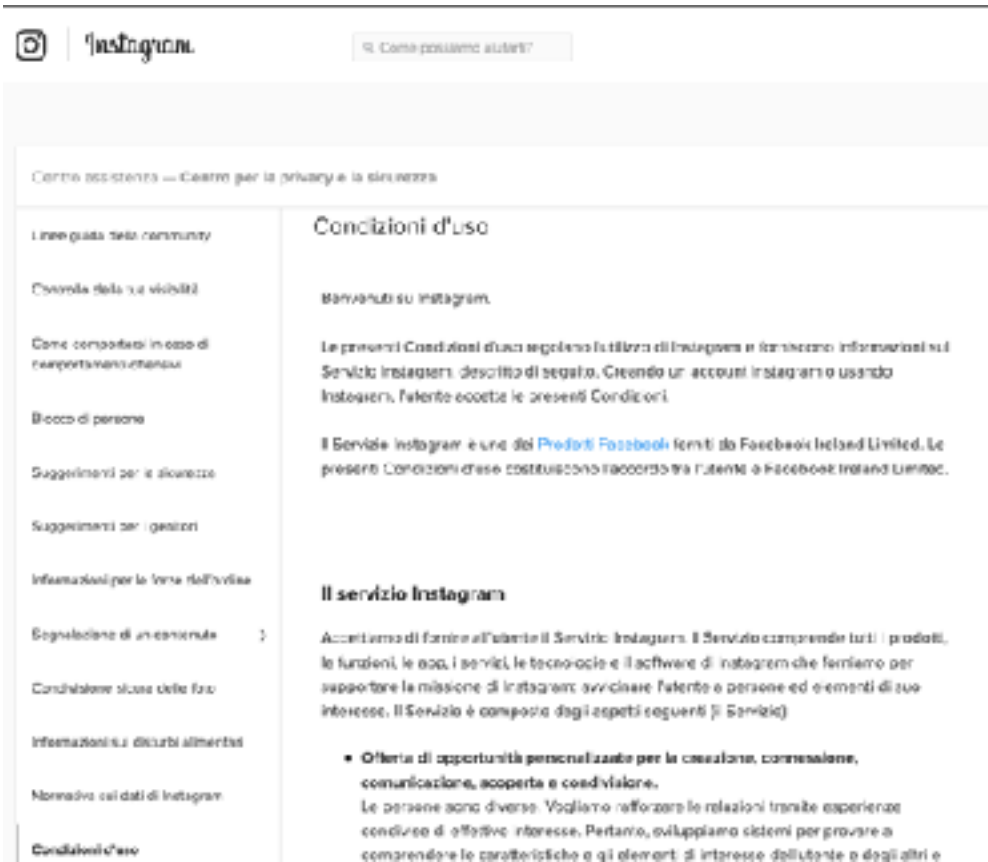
Instagram

Come possiamo aiutarti?

Centro assistenza — Centro per la privacy e la sicurezza

Linee guida della community

Controllo della tua visibilità

Come comportarsi in caso di comportamenti offensivi

Blocco di persone

Suggerimenti per la sicurezza

Suggerimenti per i genitori

Informazioni per le forze dell'ordine

Segnalazione di un contenuto

Condivisione sicura delle foto

Informazioni su disturbi alimentari

Normativa sui dati di Instagram

Condizioni d'uso

Condizioni d'uso

Benvenuti su Instagram.

Le presenti Condizioni d'uso regolano l'utilizzo di Instagram e forniscono informazioni sul Servizio Instagram, descritto di seguito. Creando un account Instagram o usando Instagram, l'utente accetta le presenti Condizioni.

Il Servizio Instagram è uno dei Prodotti Facebook forniti da Facebook Ireland Limited. Le presenti Condizioni d'uso costituiscono l'accordo tra l'utente e Facebook Ireland Limited.

Il servizio Instagram

Accettiamo di fornire all'utente il Servizio Instagram. Il Servizio comprende tutti i prodotti, le funzioni, le app, i servizi, le tecnologie e il software di Instagram che forniamo per supportare la missione di Instagram: avvicinare l'utente a persone ed elementi di suo interesse. Il Servizio è composto dagli aspetti seguenti (il Servizio):

• Offerta di opportunità personalizzate per la creazione, connessione, comunicazione, scoperta e condivisione.
Le persone sono diverse. Vogliamo rafforzare le relazioni tramite esperienze condivise di effettivo interesse. Pertanto, sviluppiamo sistemi per provare a comprendere le caratteristiche e gli elementi di interesse dell'utente e degli altri e